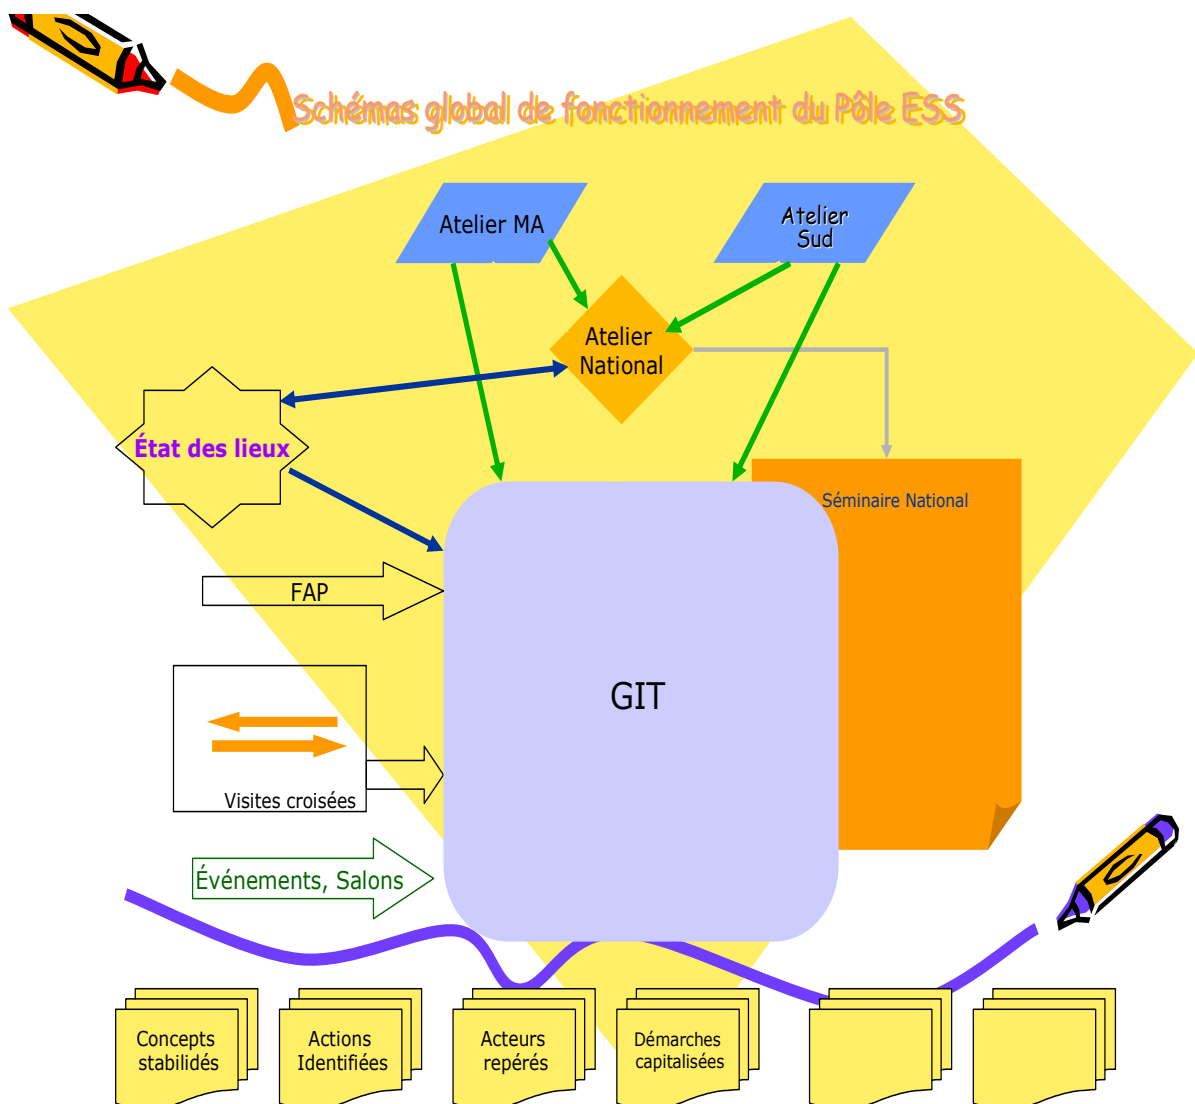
Schémas global de fonctionnement du Pôle ESS

Atelier MA

Atelier Sud

Atelier National

État des lieux

Séminaire National

FAP

GIT

Visites croisées

Événements, Salons

Concepts stabilidés

Actions Identifiées

Acteurs repérés

Démarches capitalisées